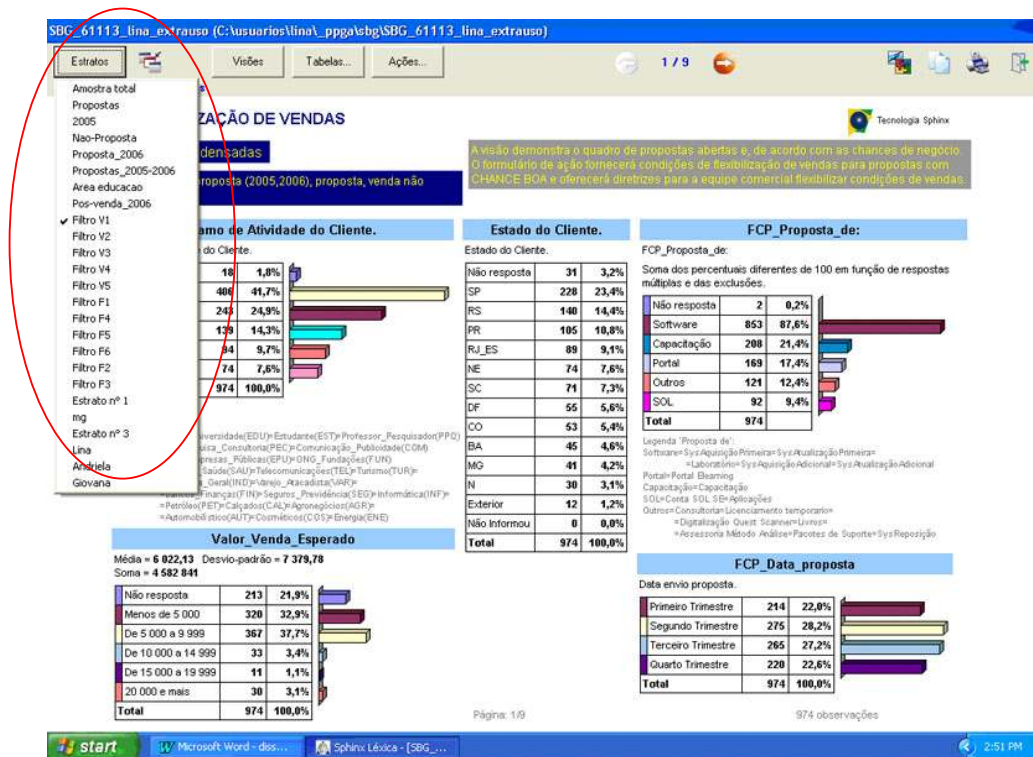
SBG_61113_lina_extrauso (C:\usuarios\lina\_ppga\sbg\SBG_61113_lina_extrauso)

Estratos | Visões | Tabelas... | Ações... | 1/9

Amostra total
Propostas
2005
Nao-Proposta
Proposta_2006
Propostas_2005-2006
Area educacao
Pos-venda_2006
✓ Filtro V1
Filtro V2
Filtro V3
Filtro V4
Filtro V5
Filtro F1
Filtro F4
Filtro F5
Filtro F6
Filtro F2
Filtro F3
Estrato nº 1
mg
Estrato nº 3
Lina
Andriela
Giovana

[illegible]ZAÇÃO DE VENDAS

Tecnologia Sphinx

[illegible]densadas

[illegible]proposta (2005,2006), proposta, venda não

A visão demonstra o quadro de propostas abertas e, de acordo com as chances de negócio. O formulário de ação fornecerá condições de flexibilização de vendas para propostas com CHANCE BOA e oferecerá diretrizes para a equipe comercial flexibilizar condições de vendas.

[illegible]amo de Atividade do Cliente.

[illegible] do Cliente.

| | | |
|---|---|---|
| | 18 | 1,8% |
| | 406 | 41,7% |
| | 243 | 24,9% |
| | 139 | 14,3% |
| | 94 | 9,7% |
| | 74 | 7,6% |
| | 974 | 100,0% |

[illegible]iversidade(EDU)=Estudante(EST)=Professor_Pesquisador(PPQ) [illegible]uisa_Consultoria(PEC)=Comunicação_Publicidade(COM) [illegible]presas_Públicas(EPU)=ONG_Fundações(FUN) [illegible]Saúde(SAU)=Telecomunicações(TEL)=Turismo(TUR)= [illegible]_Geral(IND)=Varejo_Atacadista(VAR)= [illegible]_Finanças(FIN)=Seguros_Previdência(SEG)=Informática(INF)= =Petróleo(PET)=Calçados(CAL)=Agronegócios(AGR)= =Automobilístico(AUT)=Cosméticos(COS)=Energia(ENE)

Estado do Cliente.

Estado do Cliente.

| | | |
|---|---|---|
| Não resposta | 31 | 3,2% |
| SP | 228 | 23,4% |
| RS | 140 | 14,4% |
| PR | 105 | 10,8% |
| RJ_ES | 89 | 9,1% |
| NE | 74 | 7,6% |
| SC | 71 | 7,3% |
| DF | 55 | 5,6% |
| CO | 53 | 5,4% |
| BA | 45 | 4,6% |
| MG | 41 | 4,2% |
| N | 30 | 3,1% |
| Exterior | 12 | 1,2% |
| Não Informou | 0 | 0,0% |
| Total | 974 | 100,0% |

FCP_Proposta_de:

FCP_Proposta_de:

Soma dos percentuais diferentes de 100 em função de respostas múltiplas e das exclusões.

| | | |
|---|---|---|
| Não resposta | 2 | 0,2% |
| Software | 853 | 87,6% |
| Capacitação | 208 | 21,4% |
| Portal | 169 | 17,4% |
| Outros | 121 | 12,4% |
| SOL | 92 | 9,4% |
| Total | 974 | |

Legenda 'Proposta de':
Software=Sys Aquisição Primeira=Sys Atualização Primeira= =Laboratório=Sys Aquisição Adicional=Sys Atualização Adicional
Portal=Portal Elearning
Capacitação=Capacitação
SOL=Conta SOL SE=Aplicações
Outros=Consultoria=Licenciamento temporario= =Digitalização Quest Scanner=Livros= =Assessoria Método Análise=Pacotes de Suporte=Sys Reposição

Valor_Venda_Esperado

Média = 6 022,13 Desvio-padrão = 7 379,78
Soma = 4 582 841

| | | |
|---|---|---|
| Não resposta | 213 | 21,9% |
| Menos de 5 000 | 320 | 32,9% |
| De 5 000 a 9 999 | 367 | 37,7% |
| De 10 000 a 14 999 | 33 | 3,4% |
| De 15 000 a 19 999 | 11 | 1,1% |
| 20 000 e mais | 30 | 3,1% |
| Total | 974 | 100,0% |

FCP_Data_proposta

Data envio proposta.

| | | |
|---|---|---|
| Primeiro Trimestre | 214 | 22,0% |
| Segundo Trimestre | 275 | 28,2% |
| Terceiro Trimestre | 265 | 27,2% |
| Quarto Trimestre | 220 | 22,6% |
| Total | 974 | 100,0% |

Página: 1/9

974 observações

start | Microsoft Word - diss... | Sphinx Léxica - [SBG_... | 2:51 PM